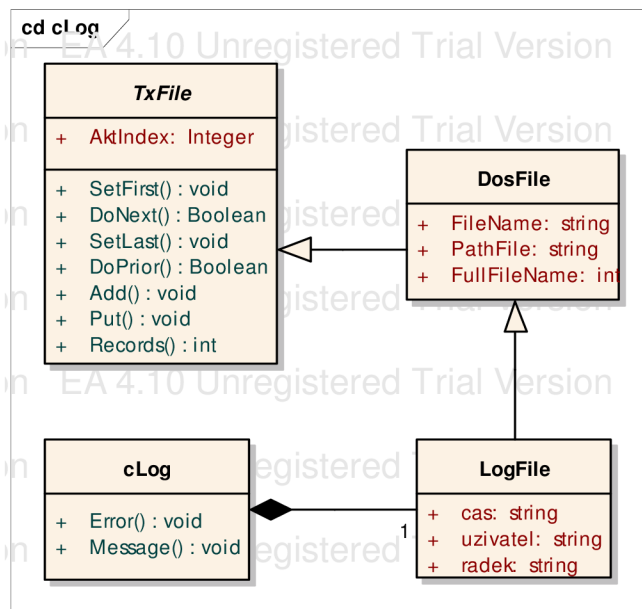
cd cLog

EA 4.10 Unregistered Trial Version

TxFile

+ AktIndex: Integer

+ SetFirst() : void
+ DoNext() : Boolean
+ SetLast() : void
+ DoPrior() : Boolean
+ Add() : void
+ Put() : void
+ Records() : int

DosFile

+ FileName: string
+ PathFile: string
+ FullFileName: int

cLog

+ Error() : void
+ Message() : void

1

LogFile

+ cas: string
+ uzivatel: string
+ radek: string